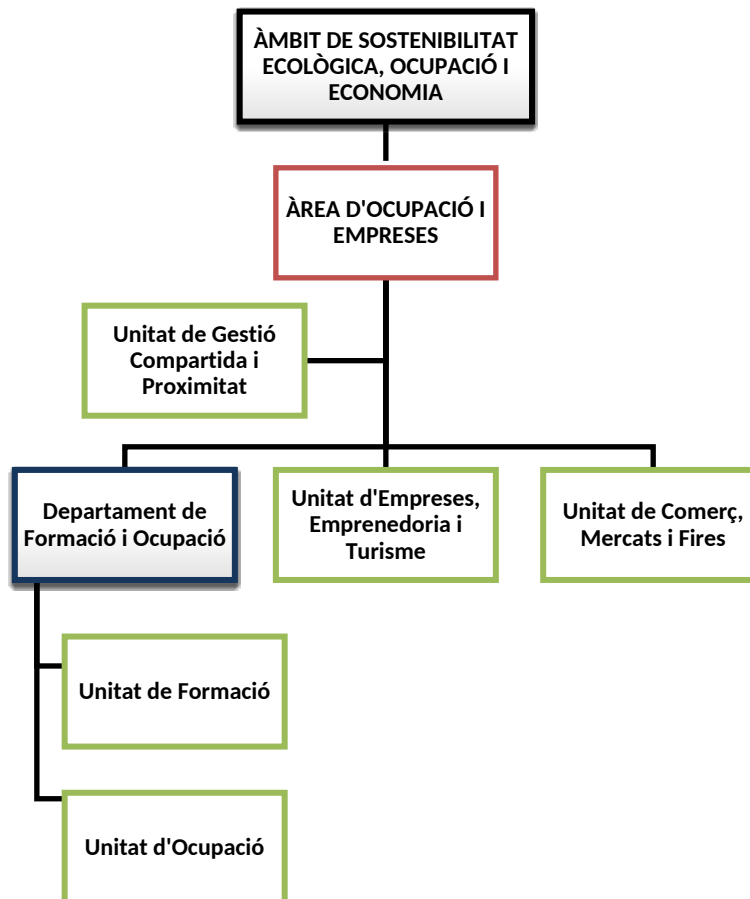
ÀMBIT DE SOSTENIBILITAT ECOLÒGICA, OCUPACIÓ I ECONOMIA

ÀREA D'OCUPACIÓ I EMPRESES

Unitat de Gestió Compartida i Proximitat

Departament de Formació i Ocupació

Unitat d'Empreses, Emprenedoria i Turisme

Unitat de Comerç, Mercats i Fires

Unitat de Formació

Unitat d'Ocupació